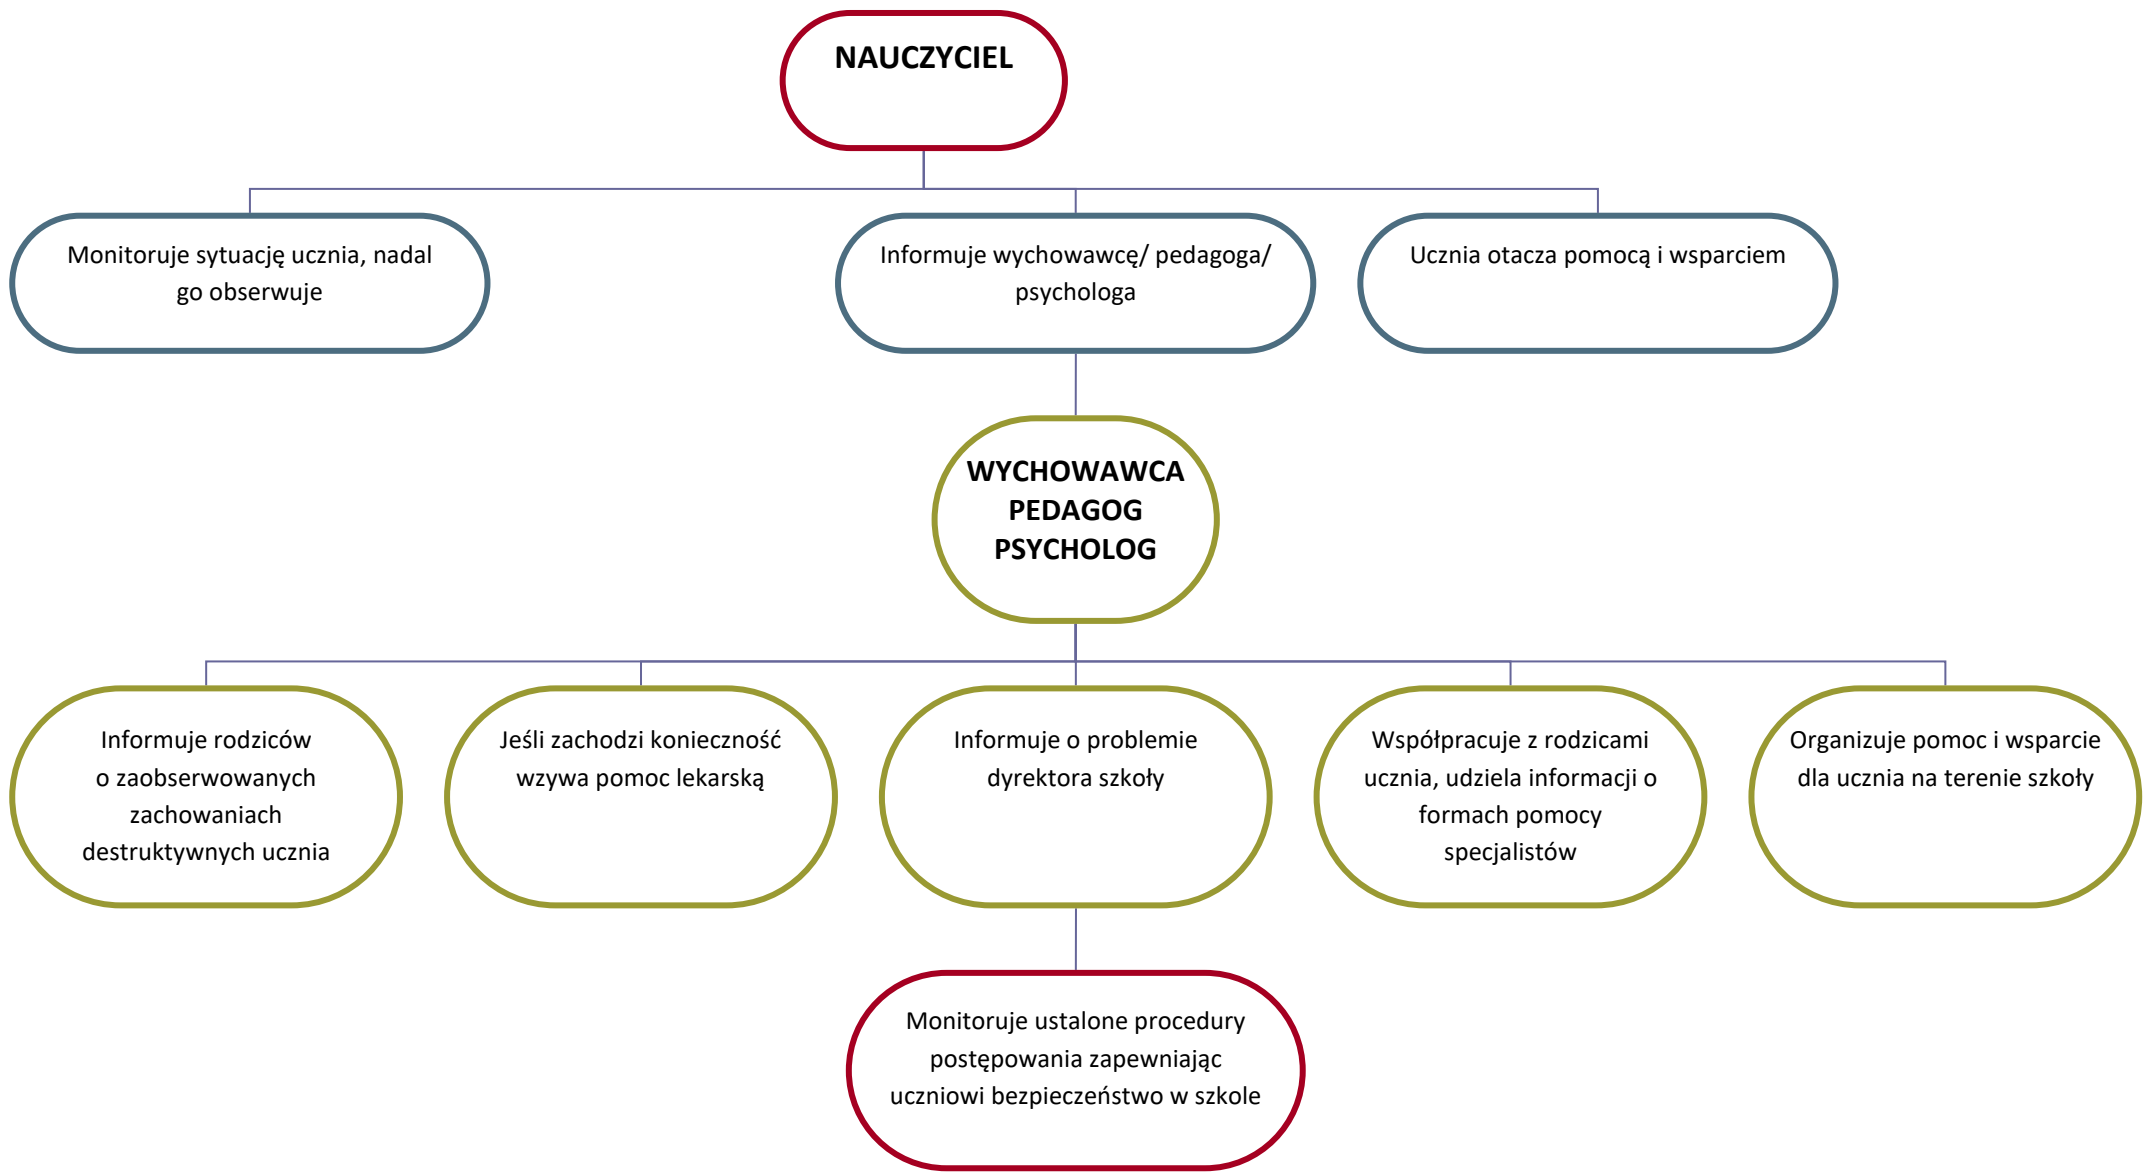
NAUCZYCIEL

Monitoruje sytuację ucznia, nadal go obserwuje

Informuje wychowawcę/ pedagoga/ psychologa

Ucznia otacza pomocą i wsparciem

WYCHOWAWCA
PEDAGOG
PSYCHOLOG

Informuje rodziców o zaobserwowanych zachowaniach destruktywnych ucznia

Jeśli zachodzi konieczność wzywa pomoc lekarską

Informuje o problemie dyrektora szkoły

Współpracuje z rodzicami ucznia, udziela informacji o formach pomocy specjalistów

Organizuje pomoc i wsparcie dla ucznia na terenie szkoły

Monitoruje ustalone procedury postępowania zapewniając uczniowi bezpieczeństwo w szkole